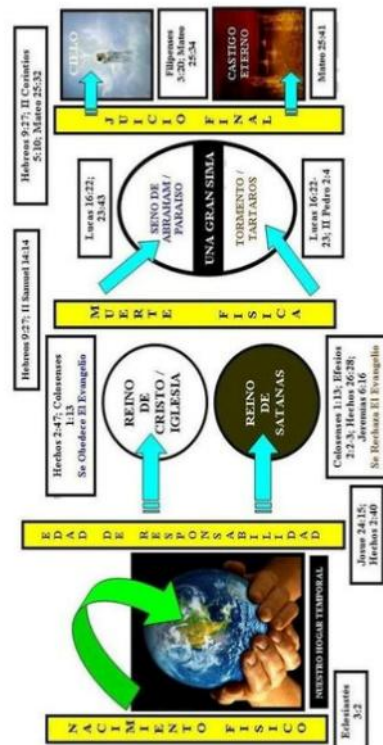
NACIMIENTO FISICO

Eclesiastés 3:2

NUESTRO HOGAR TEMPORAL

EDAD DE RESPONSABILIDAD

Josue 24:15; Hechos 2:40

Hechos 2:47; Colosenses 1:13
Se Obedece El Evangelio

REINO DE CRISTO / IGLESIA

REINO DE SATANAS

Colosenses 1:13; Efesios 2:2-3; Hechos 26:28; Jeremias 16
Se Rechaza El Evangelio

Hebreos 9:27; II Samuel 14:14

MUERTE FISICA

Lucas 16:22; 23:43

SENO DE ABRAHAM / PARAISO

UNA GRAN SIMA

TORMENTO / TARTAROS

Lucas 16:22-23; II Pedro 2:4

Hebreos 9:27; II Corintios 5:10; Mateo 25:32

JUICIO FINAL

CIELO

Filipenses 3:20; Mateo 25:34

CASTIGO ETERNO

Mateo 25:41